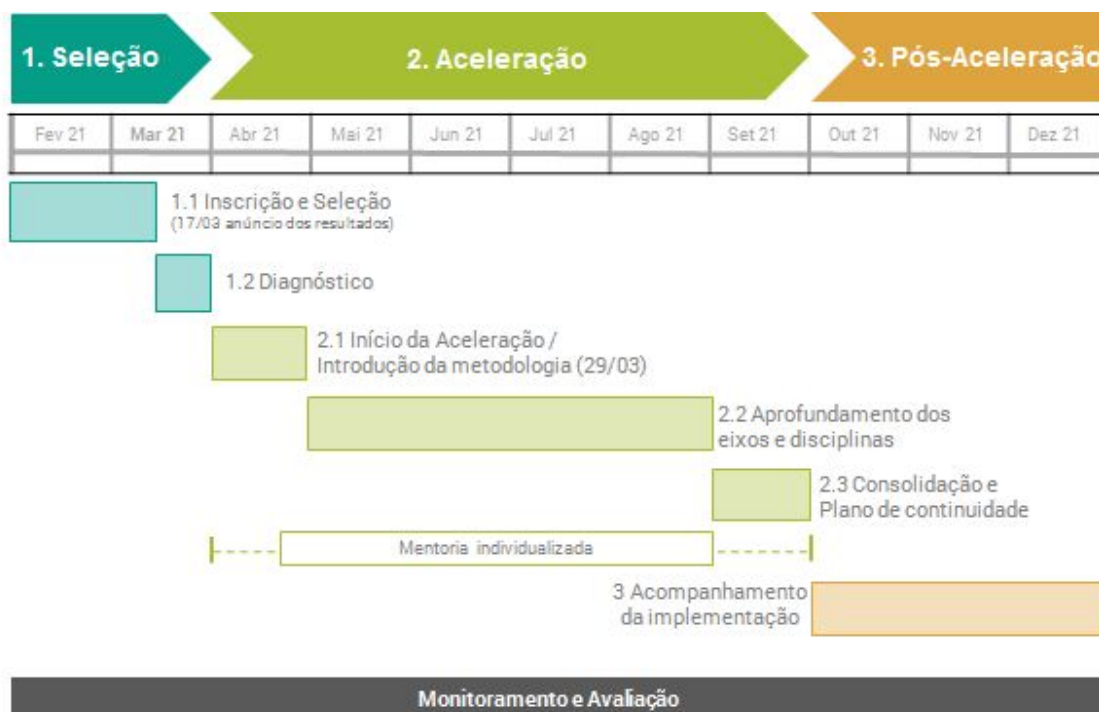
1. Seleção

2. Aceleração

3. Pós-Aceleração

| Fev 21 | Mar 21 | Abr 21 | Mai 21 | Jun 21 | Jul 21 | Ago 21 | Set 21 | Out 21 | Nov 21 | Dez 21 |
|---|---|---|---|---|---|---|---|---|---|---|

1.1 Inscrição e Seleção (17/03 anúncio dos resultados)

1.2 Diagnóstico

2.1 Início da Aceleração / Introdução da metodologia (29/03)

2.2 Aprofundamento dos eixos e disciplinas

2.3 Consolidação e Plano de continuidade

Mentoria individualizada

3 Acompanhamento da implementação

Monitoramento e Avaliação